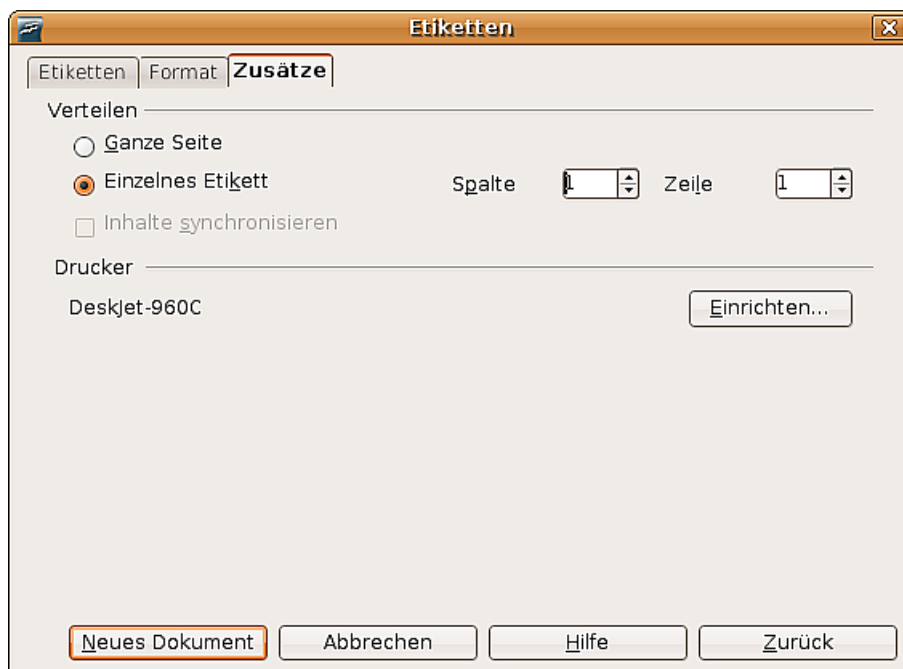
Etiketten

Etiketten | Format | Zusätze

Verteilen

Ganze Seite

Einzelnes Etikett

Spalte 1

Zeile 1

Inhalte synchronisieren

Drucker

DeskJet-960C

Einrichten...

Neues Dokument | Abbrechen | Hilfe | Zurück